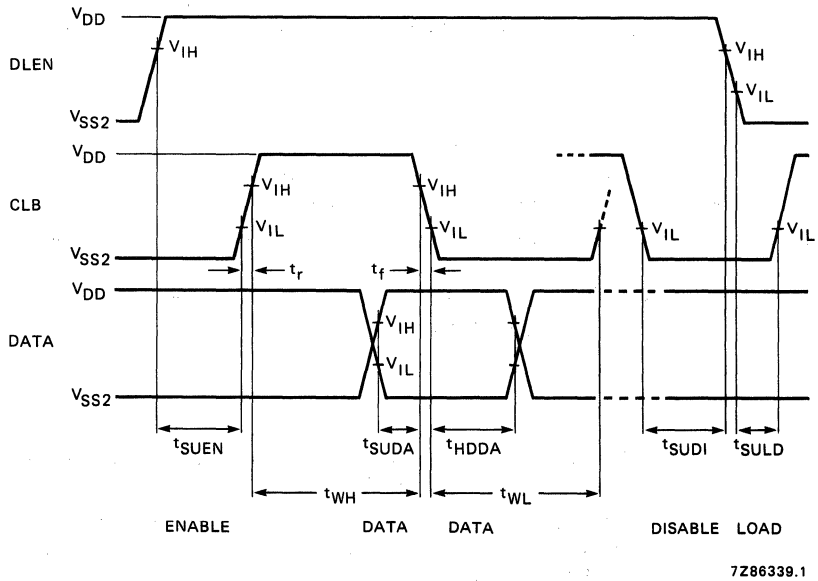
$V_{DD}$
$V_{IH}$
$V_{IH}$
DLEN
$V_{IL}$
$V_{SS2}$

$V_{DD}$
$V_{IH}$
$V_{IH}$
CLB
$V_{IL}$
$V_{IL}$
$V_{IL}$
$V_{IL}$
$V_{SS2}$
$t_r$
$t_f$

$V_{DD}$
$V_{IH}$
DATA
$V_{IL}$
$V_{SS2}$

$t_{SUEN}$
$t_{SUDA}$
$t_{HDDA}$
$t_{SUDI}$
$t_{SULD}$
$t_{WH}$
$t_{WL}$

ENABLE
DATA
DATA
DISABLE
LOAD

7Z86339.1